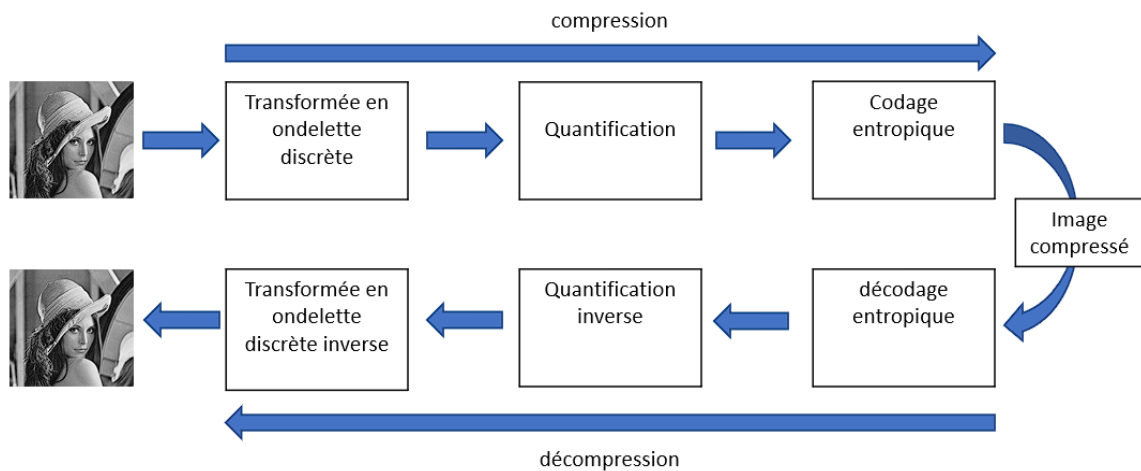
compression

Transformée en ondelette discrète

Quantification

Codage entropique

Image compressé

Transformée en ondelette discrète inverse

Quantification inverse

décodage entropique

décompression